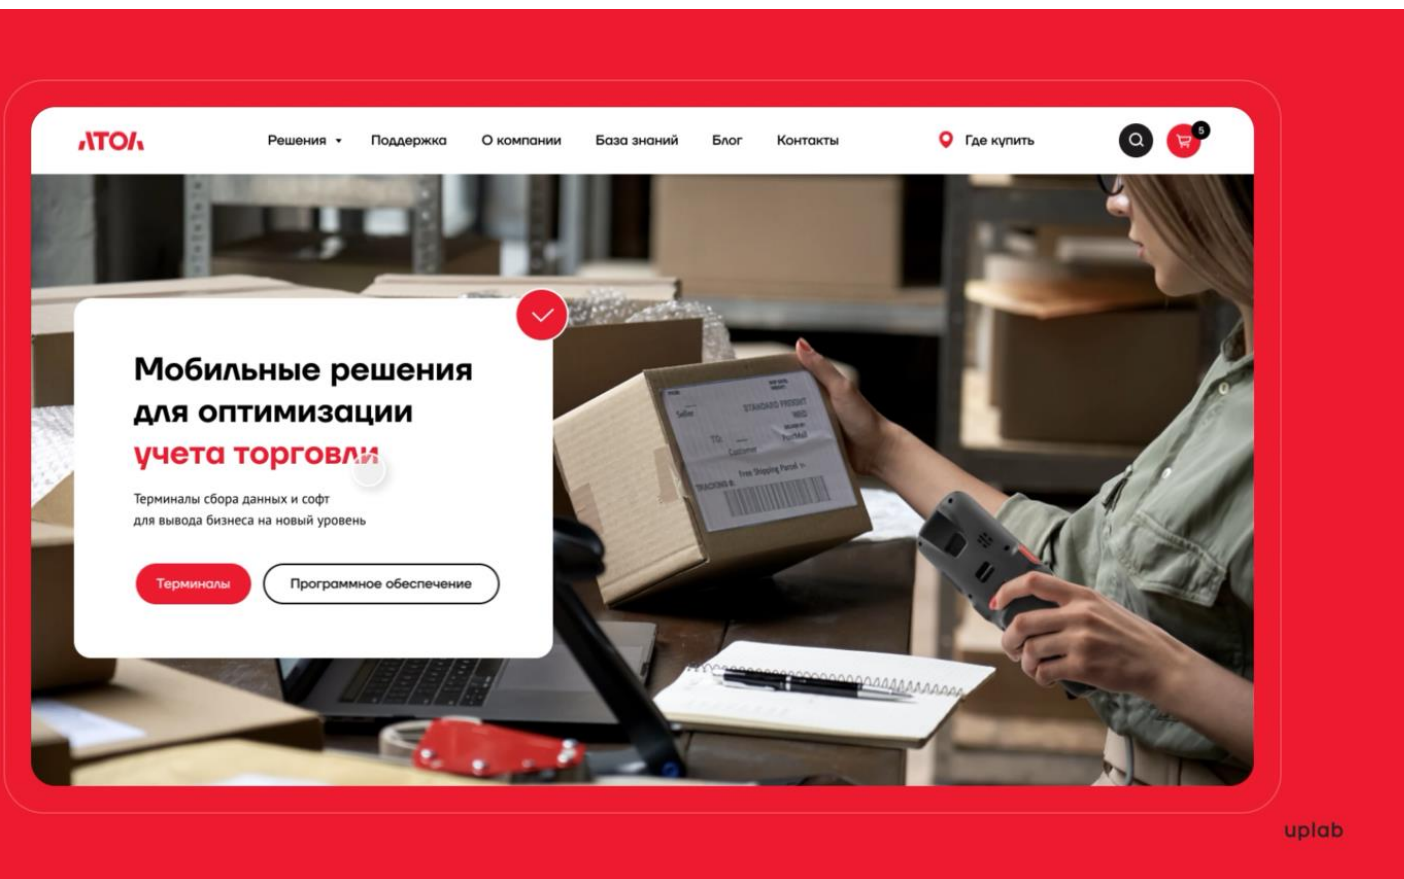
АТОЛ

Решения Поддержка О компании База знаний Блог Контакты Где купить 5

Мобильные решения для оптимизации учета торговли

Терминалы сбора данных и софт для вывода бизнеса на новый уровень

Терминалы Программное обеспечение

STANDARD FREIGHT
TO: Customer
Free Shipping Parcel
TRACKING #:

uplab